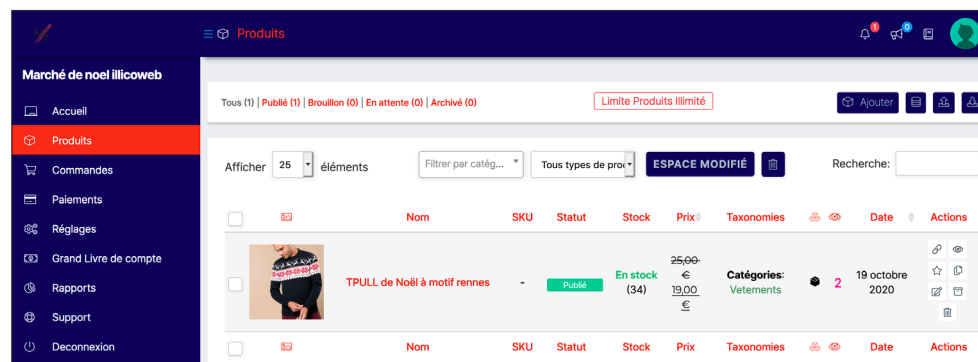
Produits

1 0

Marché de noel illicoweb

Accueil

Produits

Commandes

Paiements

Réglages

Grand Livre de compte

Rapports

Support

Deconnexion

Tous (1) | Publié (1) | Brouillon (0) | En attente (0) | Archivé (0)

Limite Produits Illimité

Ajouter

Afficher 25 éléments

Filtrer par catég...

Tous types de proc

ESPACE MODIFIÉ

Recherche:

| | | Nom | SKU | Statut | Stock | Prix | Taxonomies | | Date | Actions |
|---|---|---|---|---|---|---|---|---|---|---|
| | | TPULL de Noël à motif rennes | - | Publié | En stock (34) | ~~25,00 €~~ 19,00 € | Catégories: Vetements | 2 | 19 octobre 2020 | |
| | | Nom | SKU | Statut | Stock | Prix | Taxonomies | | Date | Actions |